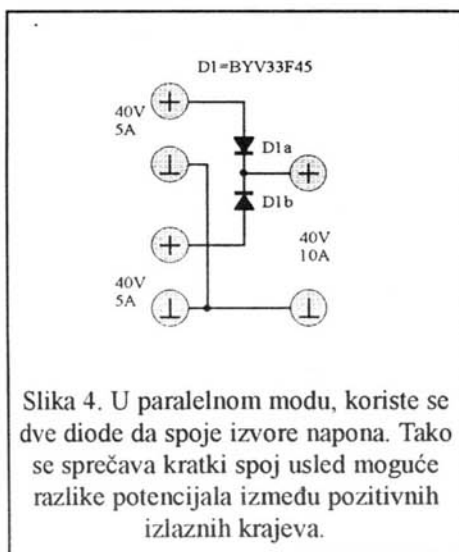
D1=BYV33F45

40V
5A

+

⊥

+

D1a

D1b

+

40V
10A

40V
5A

⊥

⊥

Slika 4. U paralelnom modu, koriste se dve diode da spoje izvore napona. Tako se sprečava kratki spoj usled moguće razlike potencijala između pozitivnih izlaznih krajeva.